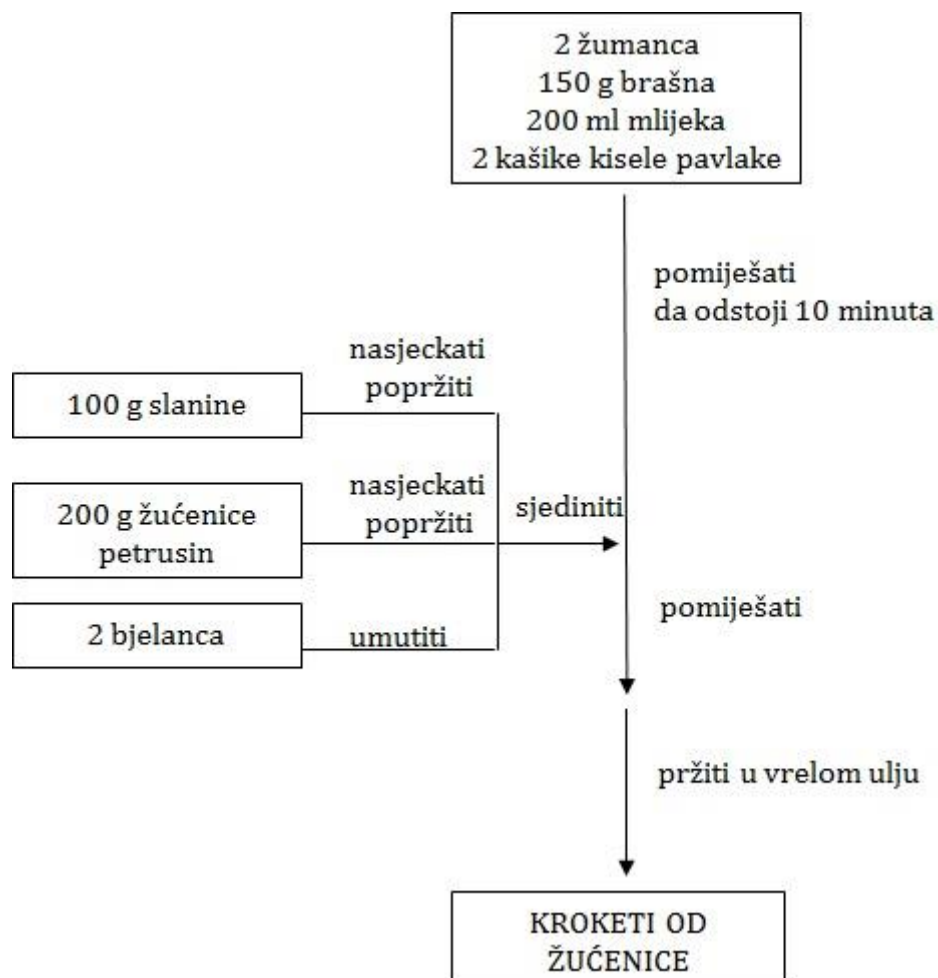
2 žumanca
150 g brašna
200 ml mlijeka
2 kašike kisele pavlake

pomiješati
da odstoji 10 minuta

100 g slanine

nasjeckati
popržiti

200 g žućenice
petrusin

nasjeckati
popržiti

sjediniti

2 bjelanca

umutiti

pomiješati

pržiti u vrelom ulju

KROKETI OD
ŽUĆENICE